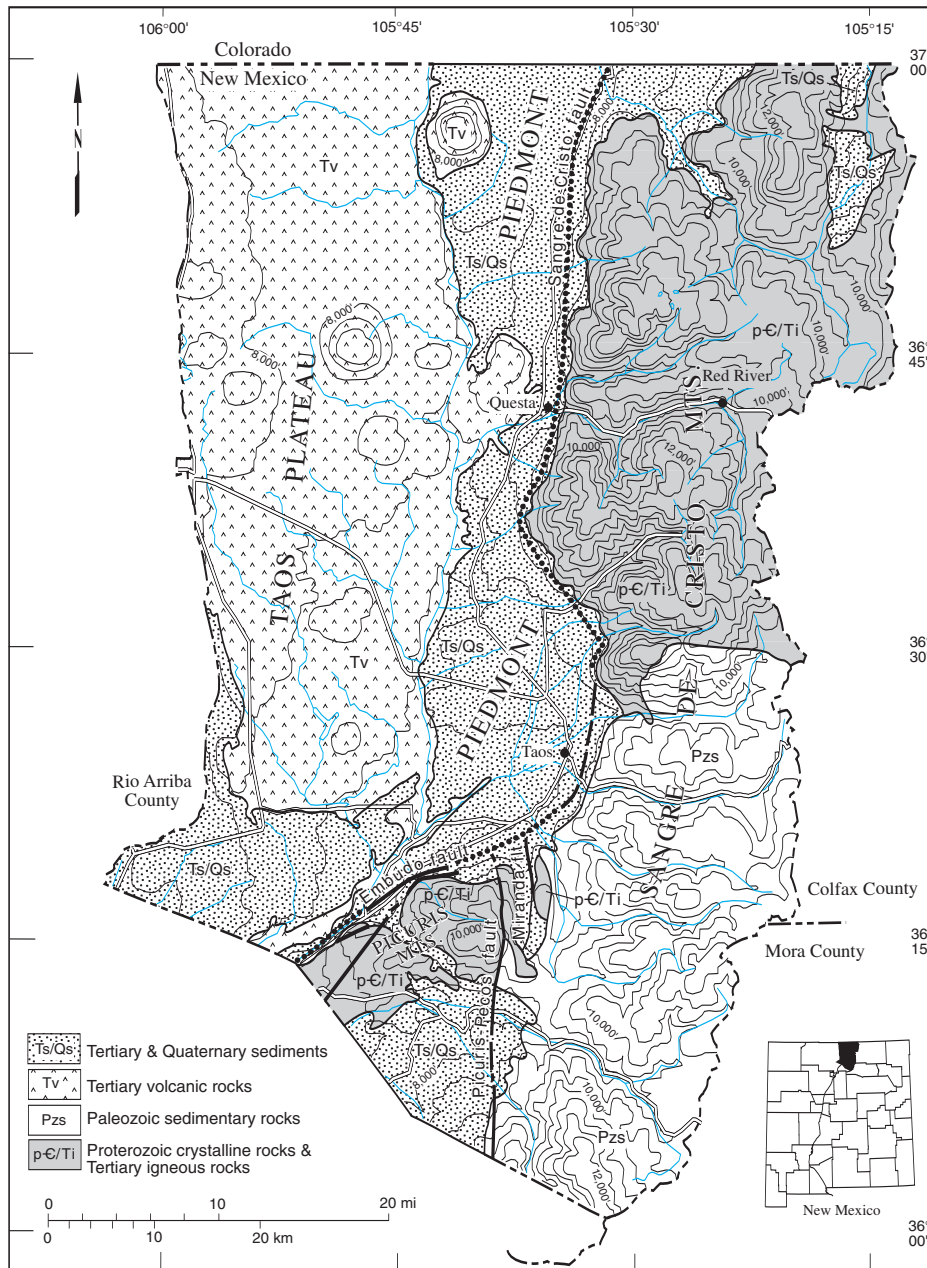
106°00'
105°45'
105°30'
105°15'
37°
00'
36°
45'
36°
30'
36°
15'
36°
00'

N

Colorado
New Mexico

Tv
8,000'
Tv
PIEDMONT
Sangre de Cristo fault
8,000'
Ts/Qs
12,000'
10,000'
Ts/Qs
Ts/Qs
10,000'
10,000'
8,000'
8,000'
p-Є/Ti
10,000'
PLATEAU
Red River
10,000'
Questa
MTS
10,000'
12,000'
CRISTO
TAOS
p-Є/Ti
Ts/Qs
10,000'
Tv
PIEDMONT
DE
Pzs
Taos
SANGRE
Rio Arriba County
Ts/Qs
Embudo fault
p-Є/Ti
p-Є/Ti
Colfax County
PICURIS MTS
10,000'
Miranda f.
Picuris-Pecos fault
Mora County
p-Є/Ti
10,000'
Ts/Qs
8,000'
10,000'
Pzs
12,000'

Ts/Qs Tertiary & Quaternary sediments
Tv Tertiary volcanic rocks
Pzs Paleozoic sedimentary rocks
p-Є/Ti Proterozoic crystalline rocks & Tertiary igneous rocks

0 10 20 mi
0 10 20 km

New Mexico